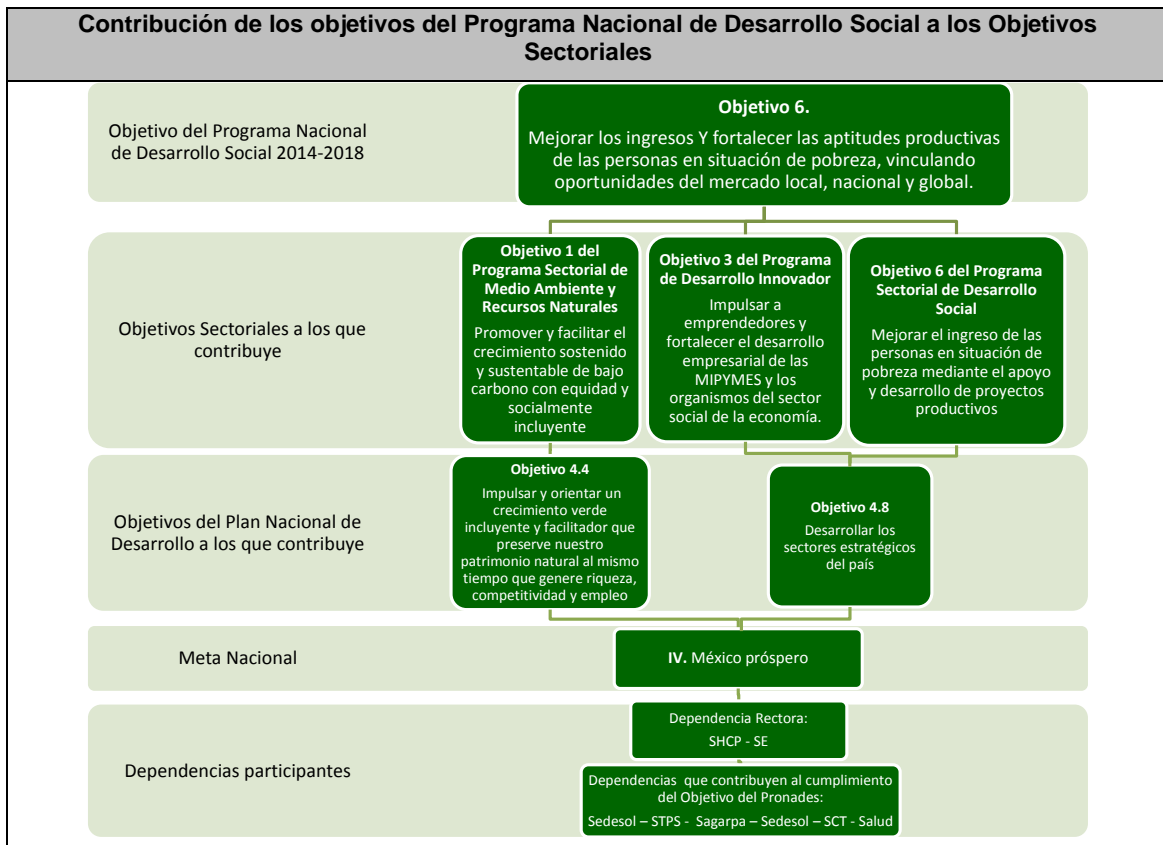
Contribución de los objetivos del Programa Nacional de Desarrollo Social a los Objetivos Sectoriales

Objetivo del Programa Nacional de Desarrollo Social 2014-2018

Objetivo 6.

Mejorar los ingresos Y fortalecer las aptitudes productivas de las personas en situación de pobreza, vinculando oportunidades del mercado local, nacional y global.

Objetivos Sectoriales a los que contribuye

Objetivo 1 del Programa Sectorial de Medio Ambiente y Recursos Naturales

Promover y facilitar el crecimiento sostenido y sustentable de bajo carbono con equidad y socialmente incluyente

Objetivo 3 del Programa de Desarrollo Innovador

Impulsar a emprendedores y fortalecer el desarrollo empresarial de las MIPYMES y los organismos del sector social de la economía.

Objetivo 6 del Programa Sectorial de Desarrollo Social

Mejorar el ingreso de las personas en situación de pobreza mediante el apoyo y desarrollo de proyectos productivos

Objetivos del Plan Nacional de Desarrollo a los que contribuye

Objetivo 4.4

Impulsar y orientar un crecimiento verde incluyente y facilitador que preserve nuestro patrimonio natural al mismo tiempo que genere riqueza, competitividad y empleo

Objetivo 4.8

Desarrollar los sectores estratégicos del país

Meta Nacional

IV. México próspero

Dependencias participantes

Dependencia Rectora:

SHCP - SE

Dependencias que contribuyen al cumplimiento del Objetivo del Pronades:

Sedesol – STPS - Sagarpa – Sedesol – SCT - Salud